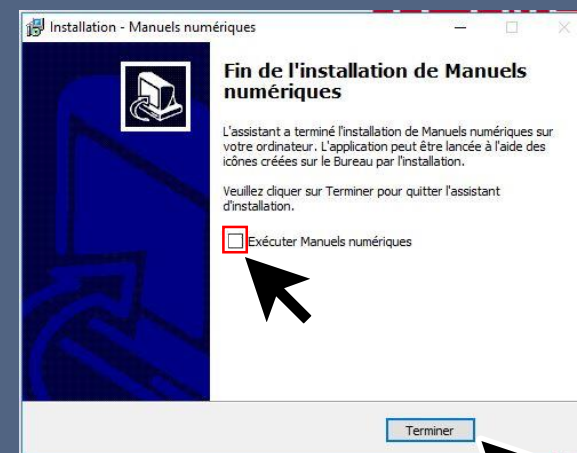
Installation - Manuels numériques

Fin de l'installation de Manuels numériques

L'assistant a terminé l'installation de Manuels numériques sur votre ordinateur. L'application peut être lancée à l'aide des icônes créées sur le Bureau par l'installation.

Veuillez cliquer sur Terminer pour quitter l'assistant d'installation.

Exécuter Manuels numériques

Terminer